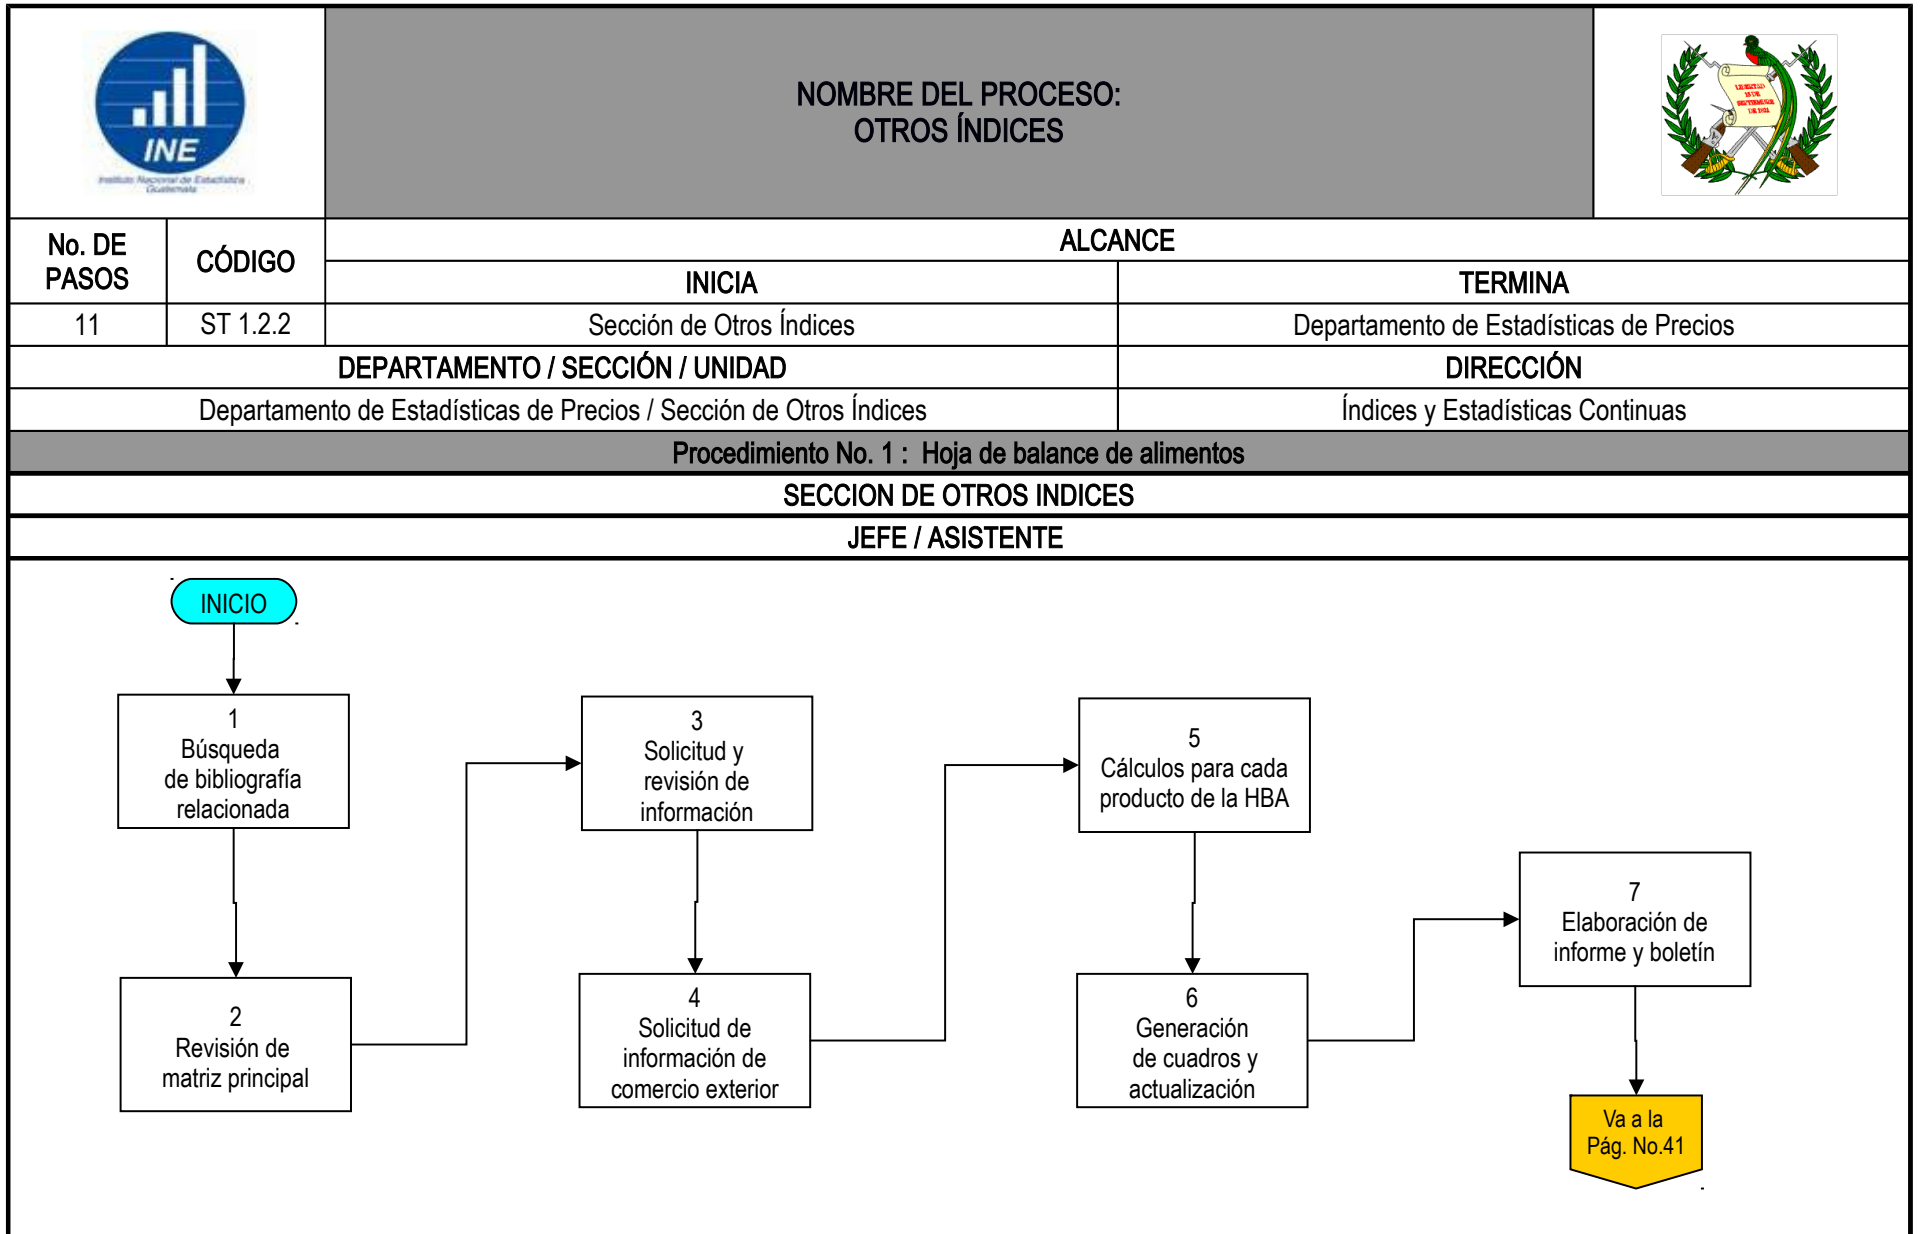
INE
Instituto Nacional de Estadística Guatemala

NOMBRE DEL PROCESO:
OTROS ÍNDICES

LIBERTAD 15 DE SEPTIEMBRE DE 1821

| No. DE PASOS | CÓDIGO | ALCANCE | |
|---|---|---|---|
| | | INICIA | TERMINA |
| 11 | ST 1.2.2 | Sección de Otros Índices | Departamento de Estadísticas de Precios |

| DEPARTAMENTO / SECCIÓN / UNIDAD | DIRECCIÓN |
|---|---|
| Departamento de Estadísticas de Precios / Sección de Otros Índices | Índices y Estadísticas Continuas |

Procedimiento No. 1 : Hoja de balance de alimentos
SECCION DE OTROS INDICES
JEFE / ASISTENTE

INICIO

1
Búsqueda de bibliografía relacionada

2
Revisión de matriz principal

3
Solicitud y revisión de información

4
Solicitud de información de comercio exterior

5
Cálculos para cada producto de la HBA

6
Generación de cuadros y actualización

7
Elaboración de informe y boletín

Va a la Pág. No.41